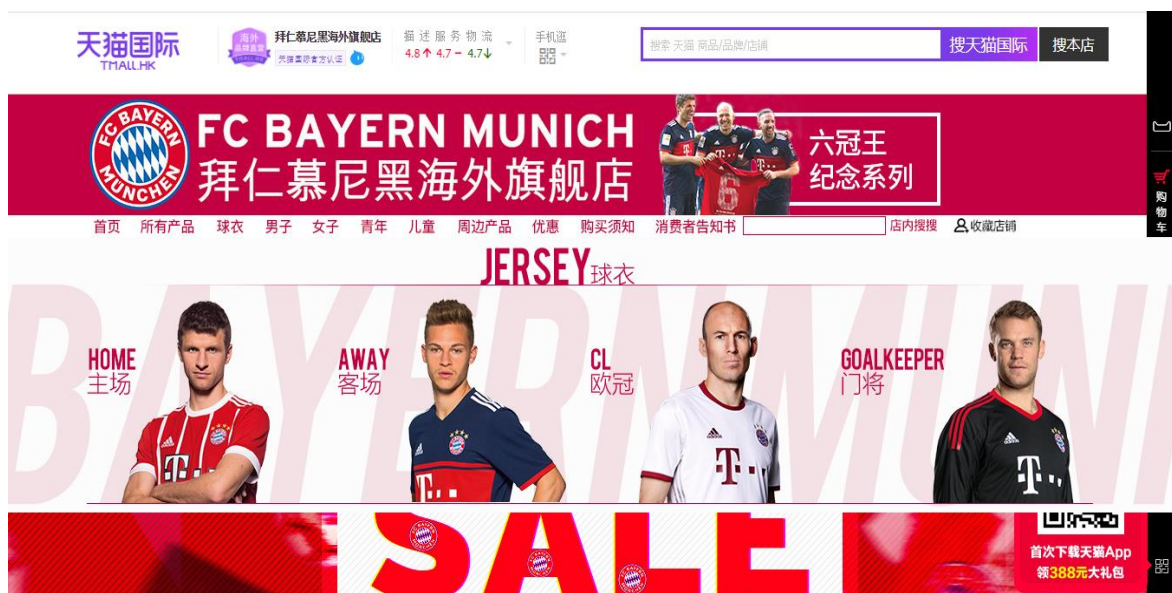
天猫国际
TMALL.HK

海外品牌直营
拜仁慕尼黑海外旗舰店
天猫国际官方认证

描述 服务 物流
4.8↑ 4.7 − 4.7↓

手机逛

搜索 天猫 商品/品牌/店铺
搜天猫国际
搜本店

FC BAYERN MUNCHEN
FC BAYERN MUNICH
拜仁慕尼黑海外旗舰店
六冠王
纪念系列

首页 所有产品 球衣 男子 女子 青年 儿童 周边产品 优惠 购买须知 消费者告知书
店内搜搜
收藏店铺

购物车

JERSEY球衣

BAYERN MUN

HOME
主场

AWAY
客场

CL
欧冠

GOALKEEPER
门将

SALE

首次下载天猫App
领388元大礼包